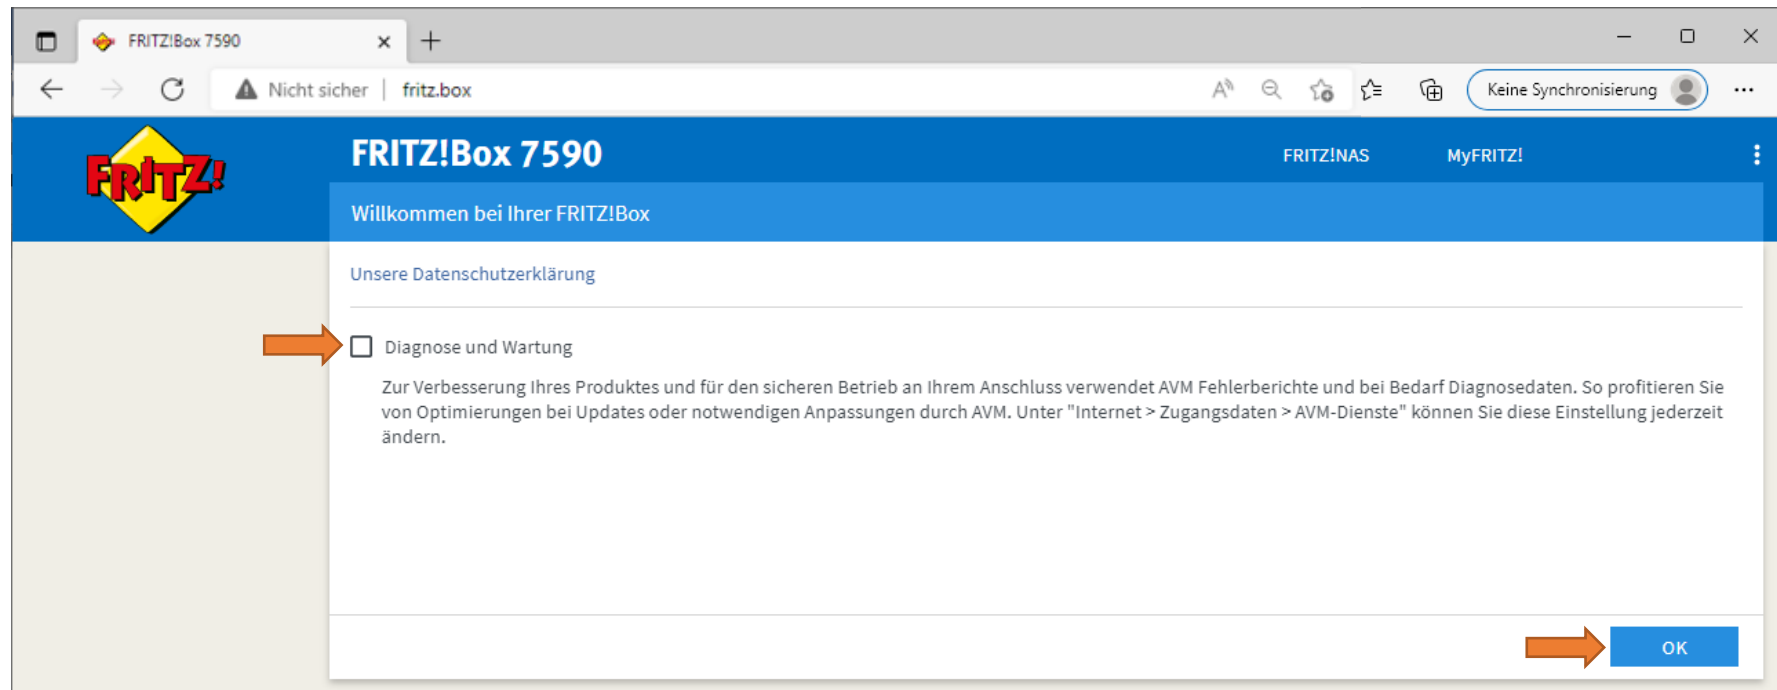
FRITZ!Box 7590

Nicht sicher | fritz.box

Keine Synchronisierung

FRITZ!

FRITZ!Box 7590

FRITZ!NAS

MyFRITZ!

Willkommen bei Ihrer FRITZ!Box

Unsere Datenschutzerklärung

Diagnose und Wartung

Zur Verbesserung Ihres Produktes und für den sicheren Betrieb an Ihrem Anschluss verwendet AVM Fehlerberichte und bei Bedarf Diagnosedaten. So profitieren Sie von Optimierungen bei Updates oder notwendigen Anpassungen durch AVM. Unter "Internet > Zugangsdaten > AVM-Dienste" können Sie diese Einstellung jederzeit ändern.

OK